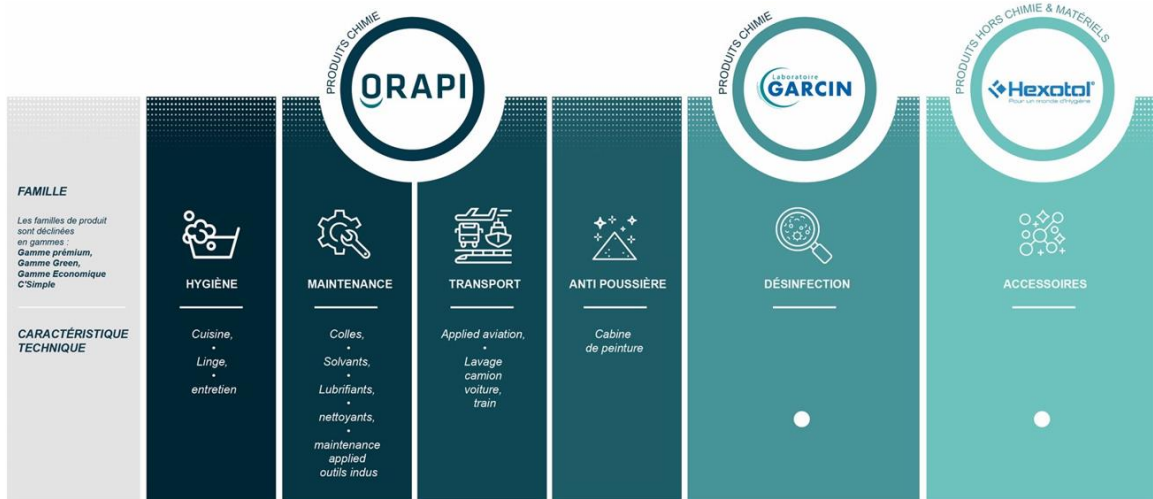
PRODUITS CHIMIE
ORAPI

PRODUITS CHIMIE
Laboratoire GARCIN

PRODUITS HORS CHIMIE & MATÉRIELS
Hexotol
Pour un monde d'hygiène

FAMILLE

Les familles de produit sont déclinées en gammes :
Gamme prémium,
Gamme Green,
Gamme Economique
C'Simple

CARACTÉRISTIQUE TECHNIQUE

HYGIÈNE
Cuisine,
•
Linge,
•
entretien

MAINTENANCE
Colles,
•
Solvants,
•
Lubrifiants,
•
nettoyants,
•
maintenance applied outils indus

TRANSPORT
Applied aviation,
•
Lavage camion voiture, train

ANTI POUSSIÈRE
Cabine de peinture

DÉSINFECTION
•

ACCESSOIRES
•